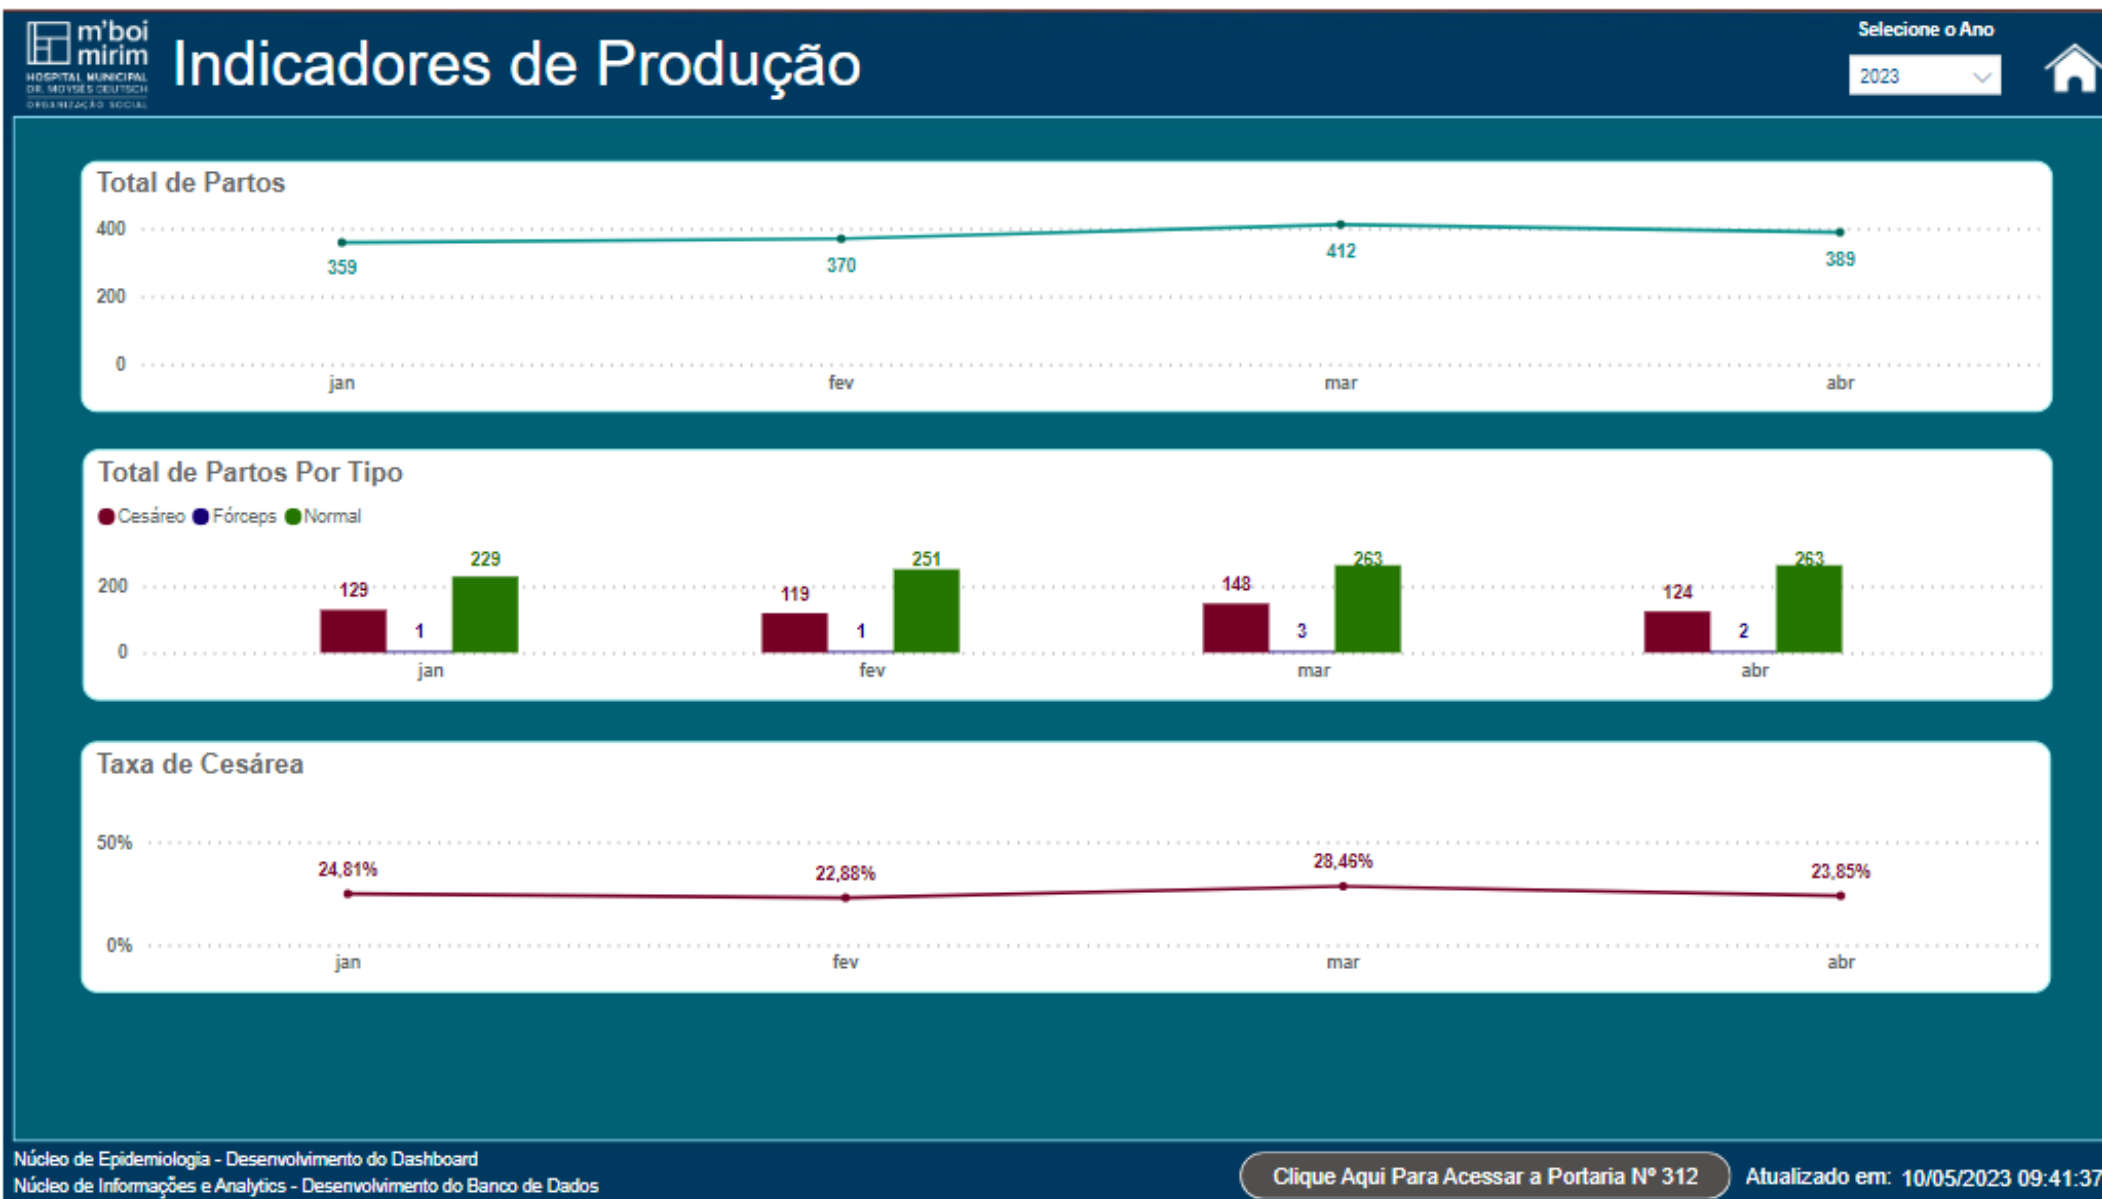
m'boi mirim
HOSPITAL MUNICIPAL DR. MOYSÉS DEUTSCH
ORGANIZAÇÃO SOCIAL

Indicadores de Produção

Selecione o Ano
2023

Total de Partos

400
200
0
359
370
412
389
jan
fev
mar
abr

Total de Partos Por Tipo

Cesáreo Fórceps Normal

200
0
129
1
229
119
1
251
148
3
263
124
2
263
jan
fev
mar
abr

Taxa de Cesárea

50%
0%
24,81%
22,88%
28,46%
23,85%
jan
fev
mar
abr

Núcleo de Epidemiologia - Desenvolvimento do Dashboard
Núcleo de Informações e Analytics - Desenvolvimento do Banco de Dados

Clique Aqui Para Acessar a Portaria Nº 312

Atualizado em: 10/05/2023 09:41:37